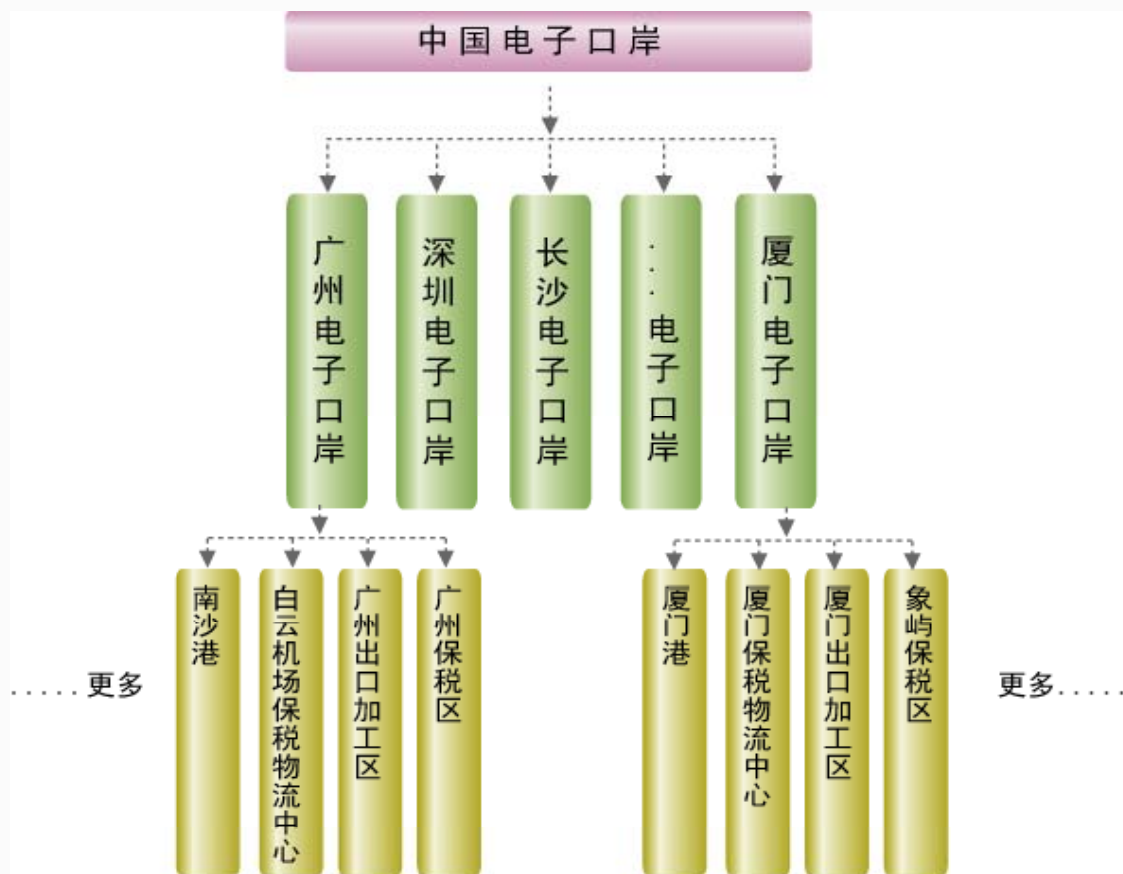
中国电子口岸

广州电子口岸

深圳电子口岸

长沙电子口岸

...电子口岸

厦门电子口岸

.....更多

南沙港

白云机场保税物流中心

广州出口加工区

广州保税区

厦门港

厦门保税物流中心

厦门出口加工区

象屿保税区

更多.....